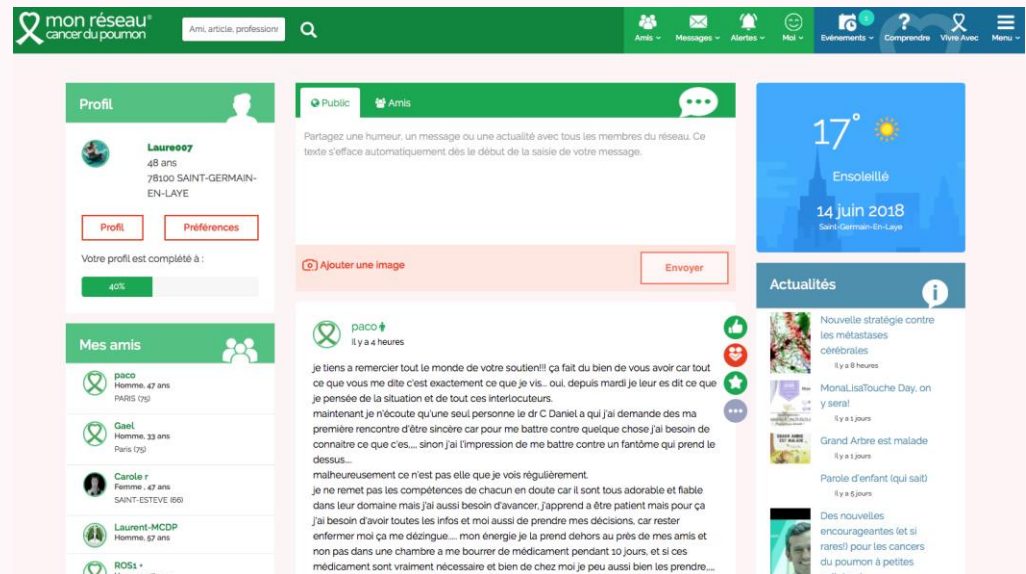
mon réseau® cancer du poumon

Ami, article, professionr

Amis Messages Alertes Moi Evénements 1 Comprendre Vivre Avec Menu

Profil

Laure007
48 ans
78100 SAINT-GERMAIN-EN-LAYE

Profil Préférences

Votre profil est complété à :

40%

Mes amis

paco
Homme, 47 ans
PARIS (75)

Gael
Homme, 33 ans
Paris (75)

Carole r
Femme , 47 ans
SAINT-ESTEVE (66)

Laurent-MCDP
Homme, 57 ans

ROS1 +

Public Amis

Partagez une humeur, un message ou une actualité avec tous les membres du réseau. Ce texte s'efface automatiquement dès le début de la saisie de votre message.

Ajouter une image Envoyer

paco
Il y a 4 heures

je tiens a remercier tout le monde de votre soutien!!! ça fait du bien de vous avoir car tout ce que vous me dite c'est exactement ce que je vis... oui, depuis mardi je leur es dit ce que je pensée de la situation et de tout ces interlocuteurs.
maintenant je n'écoute qu'une seul personne le dr C Daniel a qui j'ai demande des ma première rencontre d'être sincère car pour me battre contre quelque chose j'ai besoin de connaitre ce que c'es,... sinon j'ai l'impression de me battre contre un fantôme qui prend le dessus...
malheureusement ce n'est pas elle que je vois régulièrement.
je ne remet pas les compétences de chacun en doute car il sont tous adorable et fiable dans leur domaine mais j'ai aussi besoin d'avancer, j'apprend a être patient mais pour ça j'ai besoin d'avoir toutes les infos et moi aussi de prendre mes décisions, car rester enfermer moi ça me dézingue.... mon énergie je la prend dehors au près de mes amis et non pas dans une chambre a me bourrer de médicament pendant 10 jours, et si ces médicament sont vraiment nécessaire et bien de chez moi je peu aussi bien les prendre,...

17°
Ensoleillé
14 juin 2018
Saint-Germain-En-Laye

Actualités

Nouvelle stratégie contre les métastases cérébrales
Il y a 8 heures

MonaLisaTouche Day, on y sera!
Il y a 1 jours

Grand Arbre est malade
Il y a 1 jours

Parole d'enfant (qui sait)
Il y a 5 jours

Des nouvelles encourageantes (et si rares!) pour les cancers du poumon à petites